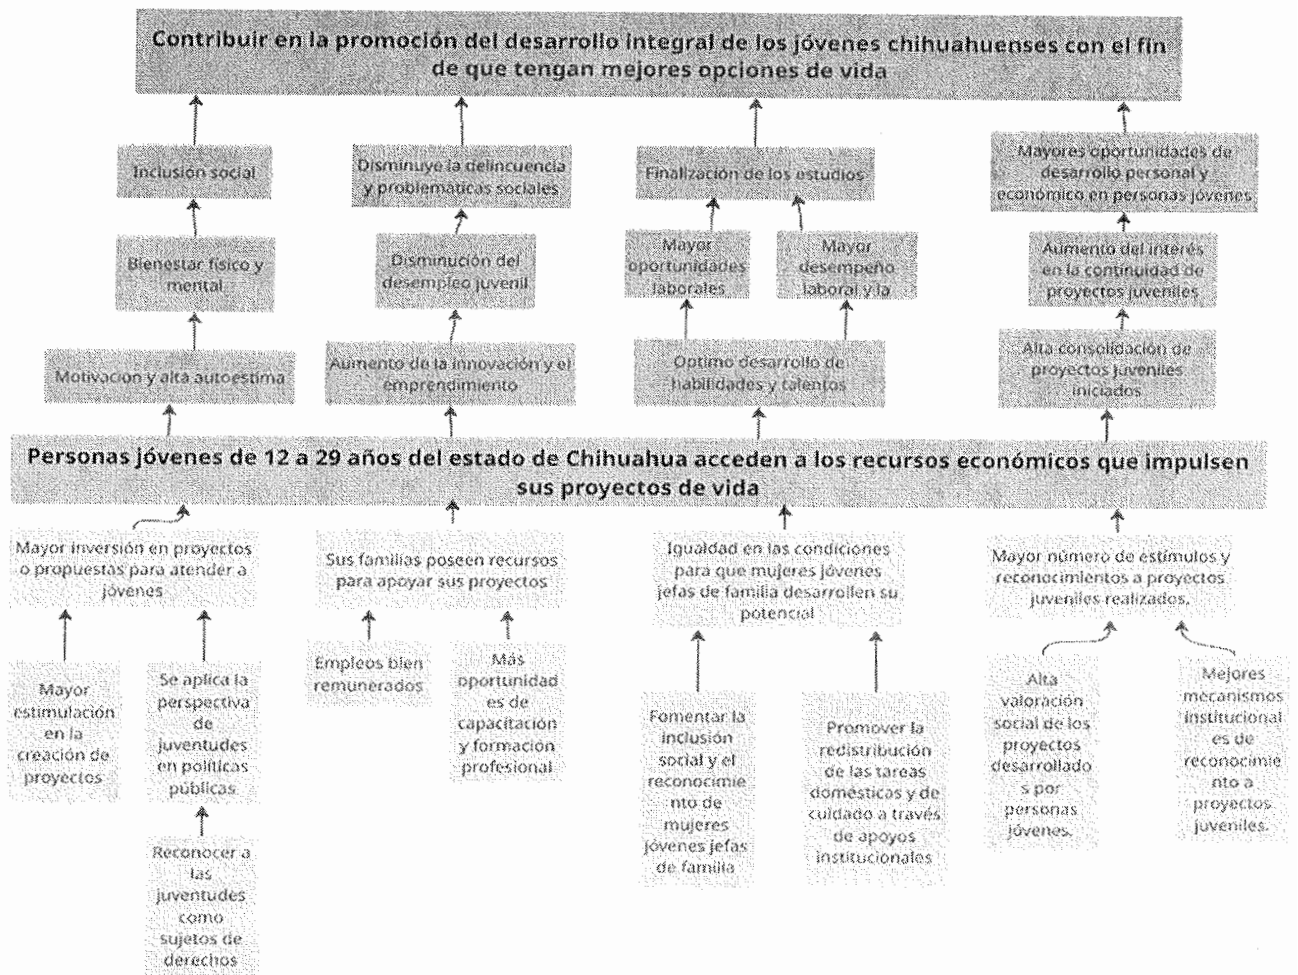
Contribuir en la promoción del desarrollo integral de los jóvenes chihuahuenses con el fin de que tengan mejores opciones de vida

Inclusión social

Bienestar físico y mental

Motivación y alta autoestima

Disminuye la delincuencia y problemáticas sociales

Disminución del desempleo juvenil

Aumento de la innovación y el emprendimiento

Finalización de los estudios

Mayor oportunidades laborales

Mayor desempeño laboral y la

Optimo desarrollo de habilidades y talentos

Mayores oportunidades de desarrollo personal y económico en personas jóvenes

Aumento del interés en la continuidad de proyectos juveniles

Alta consolidación de proyectos juveniles iniciados

Personas jóvenes de 12 a 29 años del estado de Chihuahua acceden a los recursos económicos que impulsen sus proyectos de vida

Mayor inversión en proyectos o propuestas para atender a jóvenes

Mayor estimulación en la creación de proyectos

Se aplica la perspectiva de juventudes en políticas públicas

Reconocer a las juventudes como sujetos de derechos

Sus familias poseen recursos para apoyar sus proyectos

Empleos bien remunerados

Más oportunidades de capacitación y formación profesional

Igualdad en las condiciones para que mujeres jóvenes jefas de familia desarrollen su potencial

Fomentar la inclusión social y el reconocimiento de mujeres jóvenes jefas de familia

Promover la redistribución de las tareas domésticas y de cuidado a través de apoyos institucionales

Mayor número de estímulos y reconocimientos a proyectos juveniles realizados.

Alta valoración social de los proyectos desarrollados por personas jóvenes.

Mejores mecanismos institucionales de reconocimiento a proyectos juveniles.